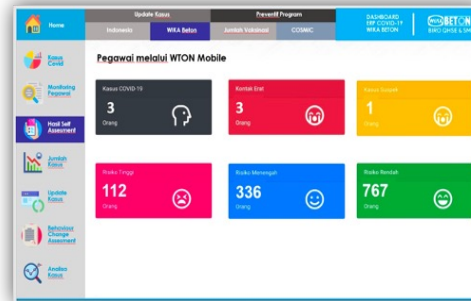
Home

Update Kasus

Indonesia

WIKA Beton

Preventif Program

Jumlah Vaksinasi

COSMIC

DASHBOARD ERP COVID-19 WIKA BETON

WIKA BETON

BIRO QHSE & SM

Kasus Covid

Monitoring Pegawai

Hasil Self Assesment

Jumlah Kasus

Update Kasus

Behaviour Change Assesment

Analisa Kasus

Pegawai melalui WTON Mobile

Kasus COVID-19

3

Orang

Kontak Erat

3

Orang

Kasus Suspek

1

Orang

Risiko Tinggi

112

Orang

Risiko Menengah

336

Orang

Risiko Rendah

767

Orang